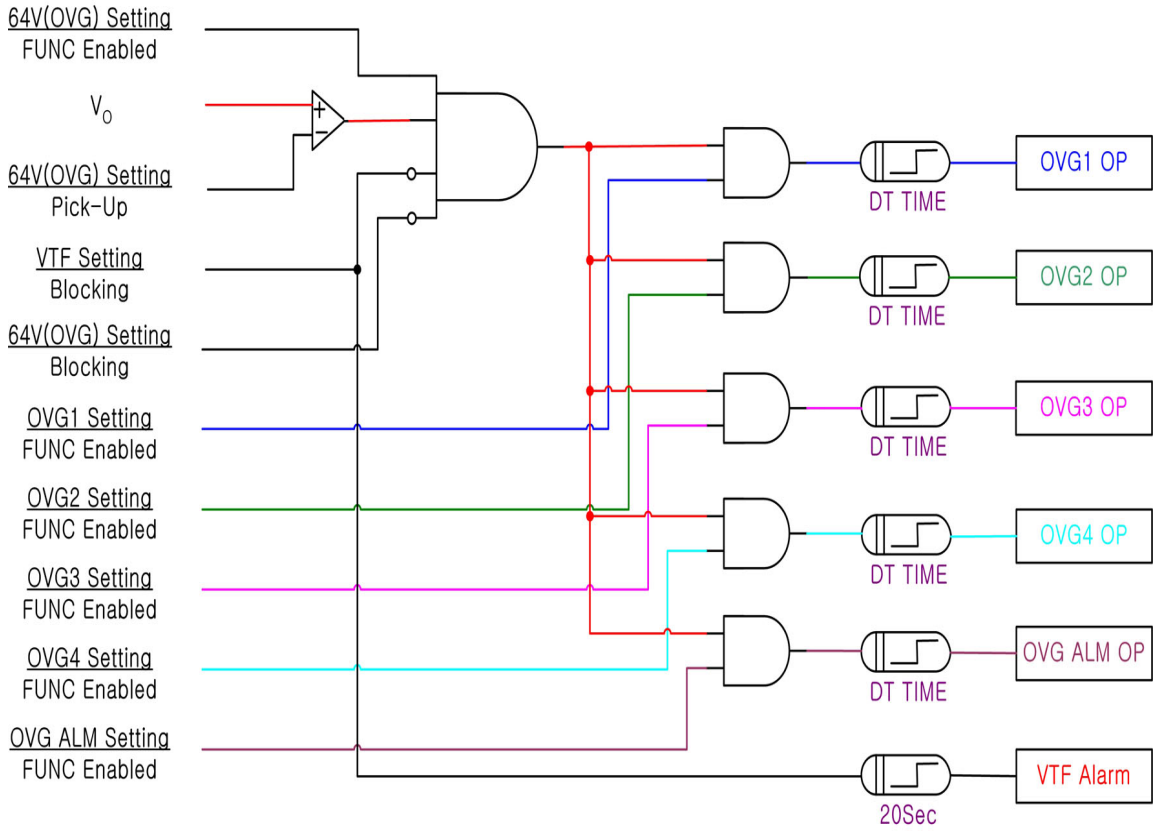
64V(OVG) Setting
FUNC Enabled

$V_O$

+
−

64V(OVG) Setting
Pick-Up

VTF Setting
Blocking

64V(OVG) Setting
Blocking

OVG1 Setting
FUNC Enabled

OVG2 Setting
FUNC Enabled

OVG3 Setting
FUNC Enabled

OVG4 Setting
FUNC Enabled

OVG ALM Setting
FUNC Enabled

DT TIME
OVG1 OP

DT TIME
OVG2 OP

DT TIME
OVG3 OP

DT TIME
OVG4 OP

DT TIME
OVG ALM OP

20Sec
VTF Alarm